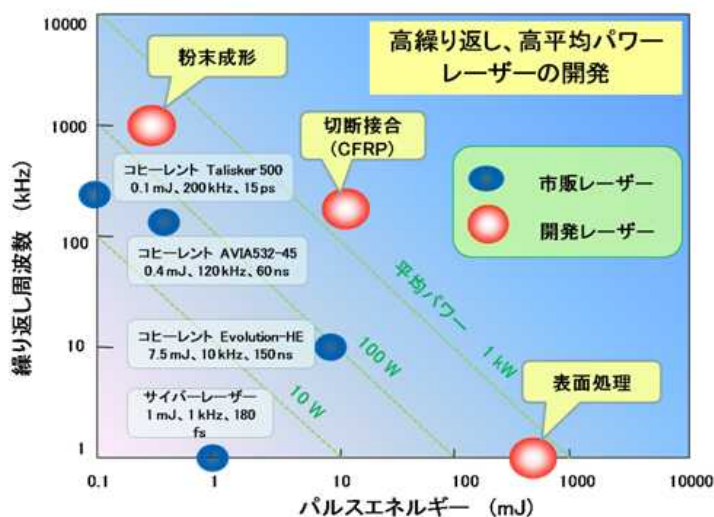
高繰り返し、高平均パワーレーザーの開発

粉末成形

切断接合
(CFRP)

市販レーザー

開発レーザー

コヒーレント Talisker 500
0.1 mJ、200 kHz、15 ps

コヒーレント AVIA532-45
0.4 mJ、120 kHz、60 ns

コヒーレント Evolution-HE
7.5 mJ、10 kHz、150 ns

サイバーレーザー
1 mJ、1 kHz、180 fs

平均パワー

1 kW

100 W

10 W

表面処理

10000
1000
100
10
1

繰り返し周波数 (kHz)

0.1
1
10
100
1000
10000

パルスエネルギー (mJ)